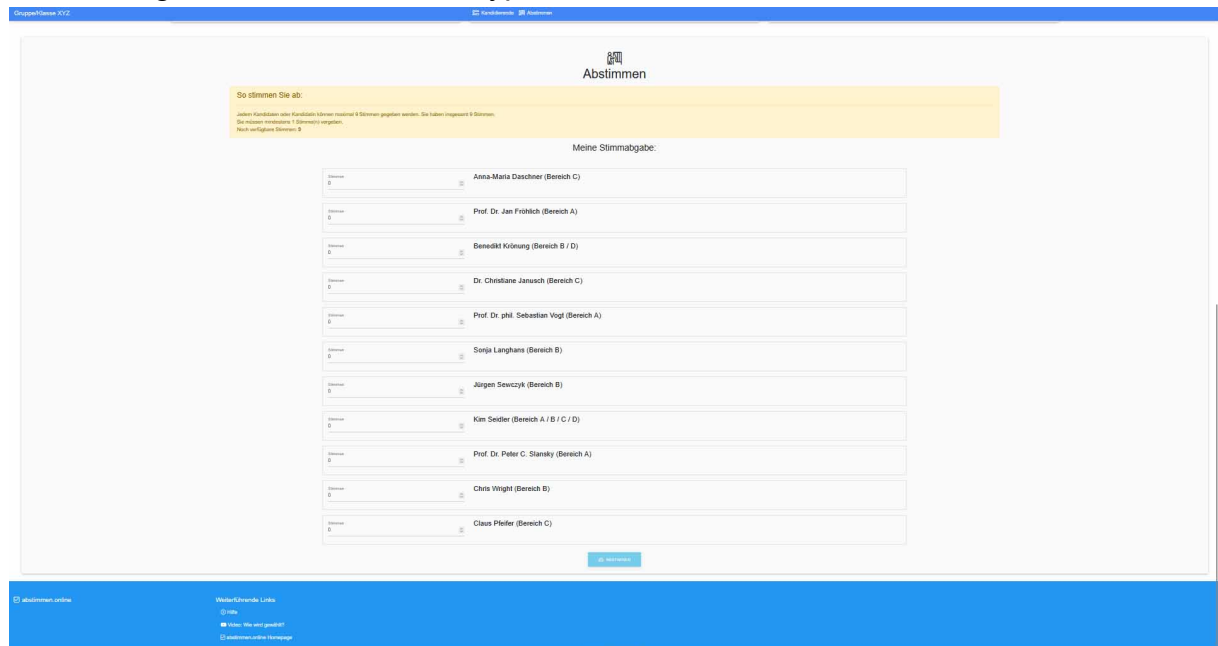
Gruppe/Klasse XYZ

Kandidierende Abstimmen

Abstimmen

So stimmen Sie ab:

Jedem Kandidaten oder Kandidatin können maximal 9 Stimmen gegeben werden. Sie haben insgesamt 9 Stimmen.
Sie müssen mindestens 1 Stimme(n) vergeben.
Noch verfügbare Stimmen: 9

Meine Stimmabgabe:

Stimmen
0
Anna-Maria Daschner (Bereich C)

Stimmen
0
Prof. Dr. Jan Fröhlich (Bereich A)

Stimmen
0
Benedikt Krönung (Bereich B / D)

Stimmen
0
Dr. Christiane Janusch (Bereich C)

Stimmen
0
Prof. Dr. phil. Sebastian Vogt (Bereich A)

Stimmen
0
Sonja Langhans (Bereich B)

Stimmen
0
Jürgen Sewczyk (Bereich B)

Stimmen
0
Kim Seidler (Bereich A / B / C / D)

Stimmen
0
Prof. Dr. Peter C. Slansky (Bereich A)

Stimmen
0
Chris Wright (Bereich B)

Stimmen
0
Claus Pfeifer (Bereich C)

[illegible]

abstimmen.online

Weiterführende Links
Hilfe
Video: Wie wird gewählt?
abstimmen.online Homepage